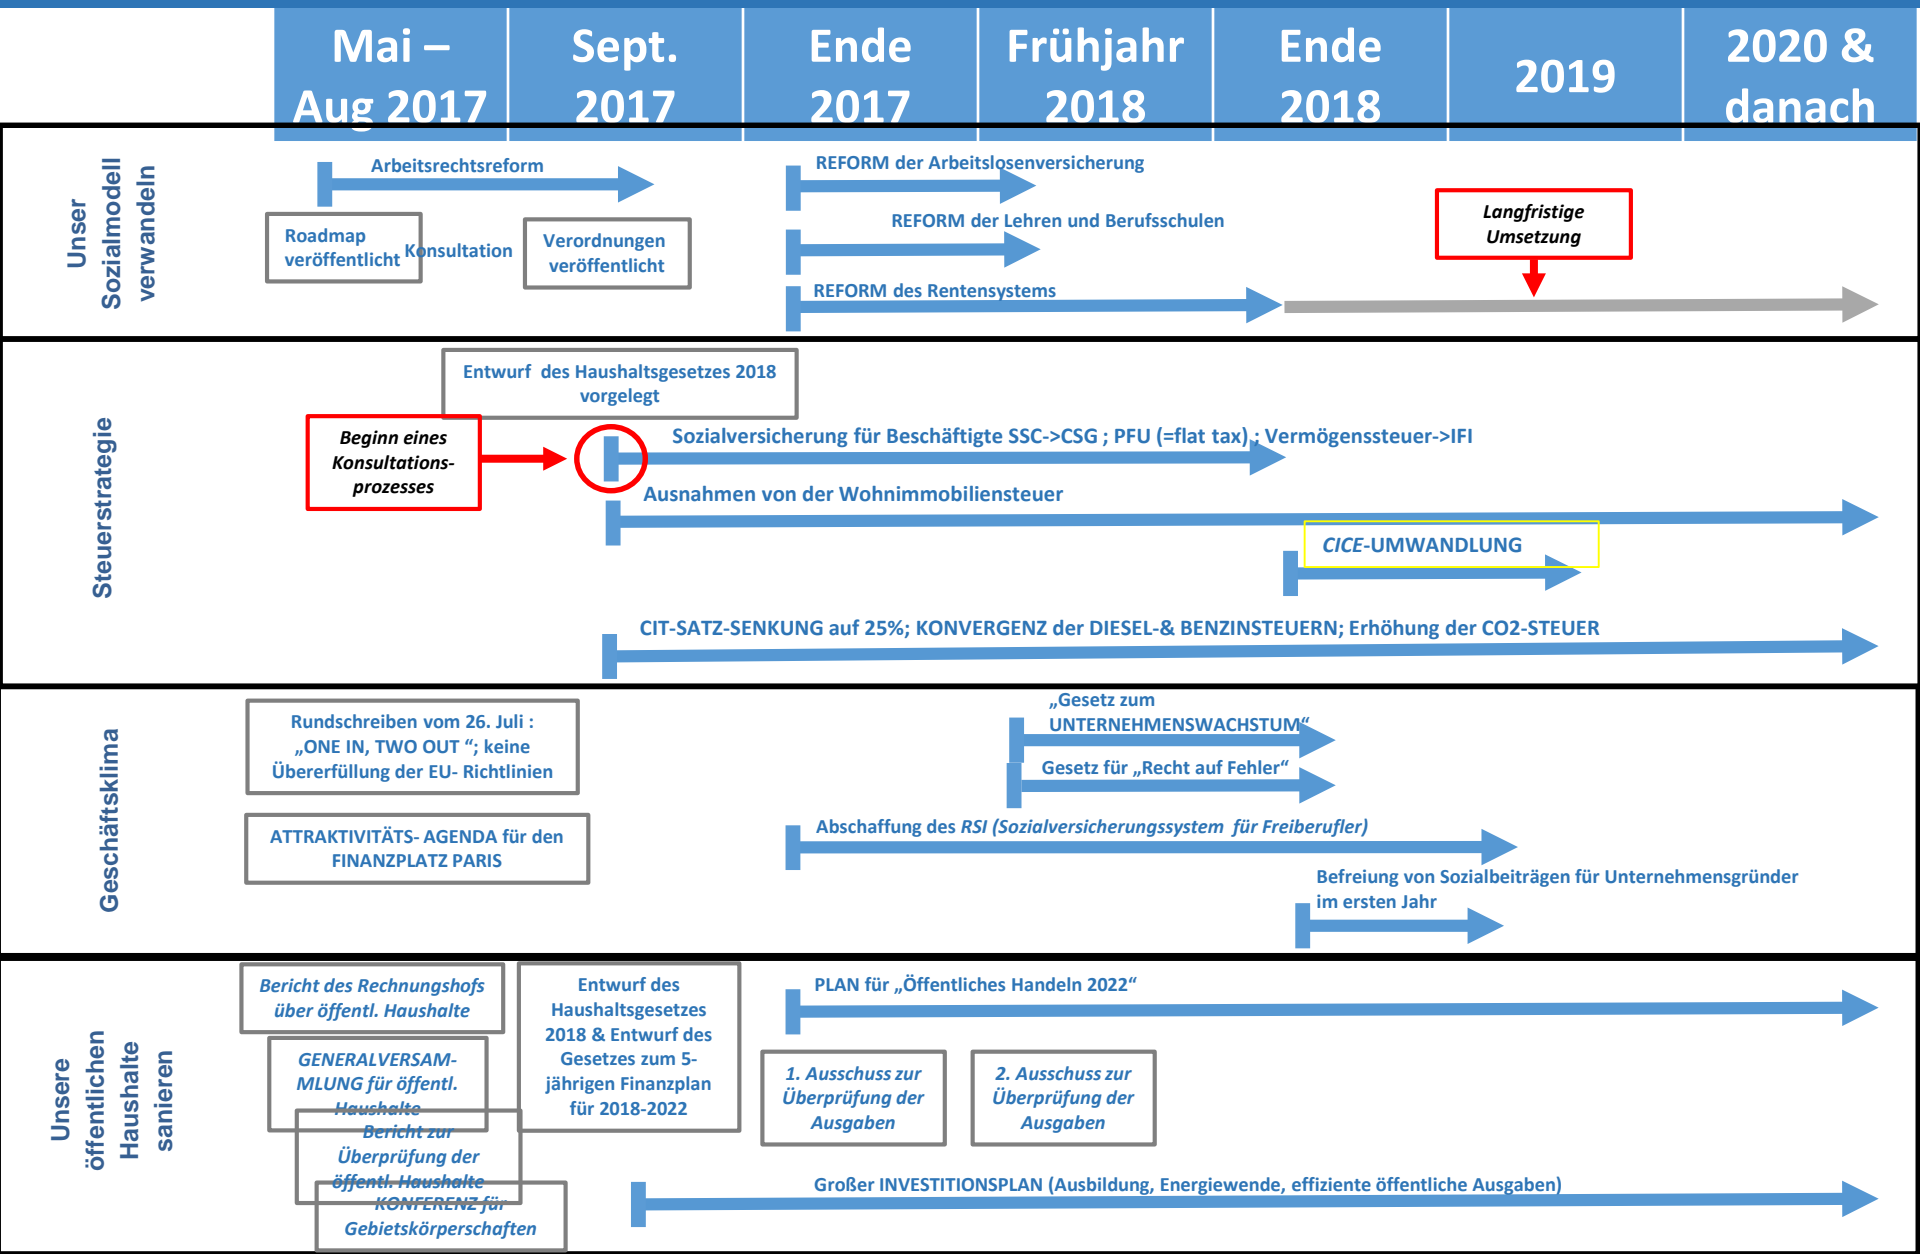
| Mai – Aug 2017 | Sept. 2017 | Ende 2017 | Frühjahr 2018 | Ende 2018 | 2019 | 2020 & danach |
|---|---|---|---|---|---|---|

Unser Sozialmodell verwandeln

Arbeitsrechtsreform

Roadmap veröffentlicht

Konsultation

Verordnungen veröffentlicht

REFORM der Arbeitslosenversicherung

REFORM der Lehren und Berufsschulen

REFORM des Rentensystems

Langfristige Umsetzung

Steuerstrategie

Entwurf des Haushaltsgesetzes 2018 vorgelegt

Beginn eines Konsultations-prozesses

Sozialversicherung für Beschäftigte SSC->CSG ; PFU (=flat tax) ; Vermögenssteuer->IFI

Ausnahmen von der Wohnimmobiliensteuer

CICE-UMWANDLUNG

CIT-SATZ-SENKUNG auf 25%; KONVERGENZ der DIESEL-& BENZINSTEUERN; Erhöhung der CO2-STEUER

Geschäftsklima

Rundschreiben vom 26. Juli : „ONE IN, TWO OUT “; keine Übererfüllung der EU- Richtlinien

ATTRAKTIVITÄTS- AGENDA für den FINANZPLATZ PARIS

„Gesetz zum UNTERNEHMENSWACHSTUM“

Gesetz für „Recht auf Fehler“

Abschaffung des RSI (Sozialversicherungssystem für Freiberufler)

Befreiung von Sozialbeiträgen für Unternehmensgründer im ersten Jahr

Unsere öffentlichen Haushalte sanieren

Bericht des Rechnungshofs über öffentl. Haushalte

GENERALVERSAM-MLUNG für öffentl. Haushalte

Bericht zur Überprüfung der öffentl. Haushalte

KONFERENZ für Gebietskörperschaften

Entwurf des Haushaltsgesetzes 2018 & Entwurf des Gesetzes zum 5-jährigen Finanzplan für 2018-2022

PLAN für „Öffentliches Handeln 2022“

1. Ausschuss zur Überprüfung der Ausgaben

2. Ausschuss zur Überprüfung der Ausgaben

Großer INVESTITIONSPLAN (Ausbildung, Energiewende, effiziente öffentliche Ausgaben)